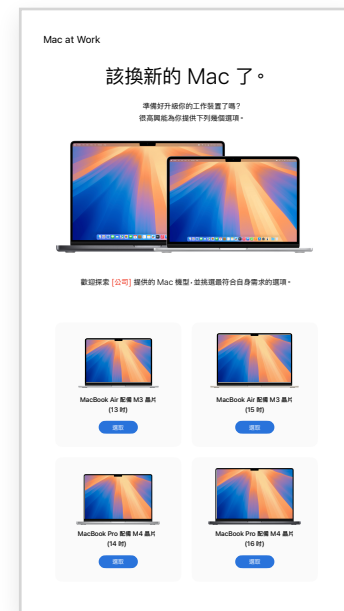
Mac at Work

該換新的 Mac 了。

準備好升級你的工作裝置了嗎？
很高興能為你提供下列機種選項。

歡迎探索 [公司] 提供的 Mac 機型，並挑選最符合自身需求的選項。

MacBook Air 配備 M3 晶片
(13 吋)
選取

MacBook Air 配備 M3 晶片
(15 吋)
選取

MacBook Pro 配備 M4 晶片
(14 吋)
選取

MacBook Pro 配備 M4 晶片
(16 吋)
選取